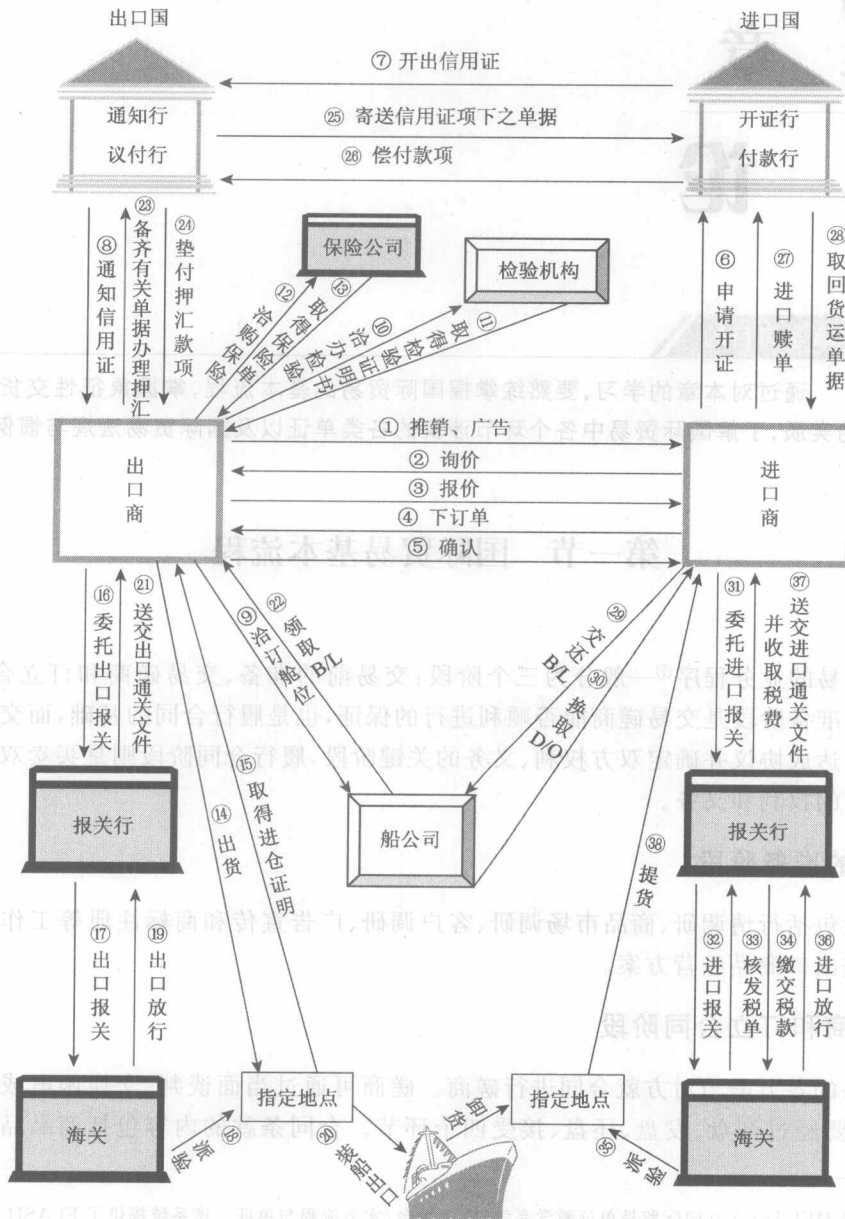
出口国

进口国

⑦ 开出信用证

通知行
议付行

㉕ 寄送信用证项下之单据

㉖ 偿付款项

开证行
付款行

⑧ 通知信用证

㉓ 备齐有关单据办理押汇

㉔ 垫付押汇款项

保险公司

⑫ 洽购保险

⑬ 取得保险单

检验机构

⑩ 洽办检验

⑪ 取得检验证明书

⑥ 申请开证

㉗ 进口赎单

㉘ 取回货运单据

出口商

① 推销、广告

② 询价

③ 报价

④ 下订单

⑤ 确认

进口商

⑯ 委托出口报关

㉑ 送交出口通关文件

⑨ 洽订舱位

㉒ 领取B/L

㉙ 交还B/L

㉚ 换取D/O

㉛ 委托进口报关

㊲ 送交进口通关文件并收取税费

⑭ 出货

⑮ 取得进仓证明

船公司

报关行

报关行

㊳ 提货

⑰ 出口报关

⑲ 出口放行

㉜ 进口报关

㉝ 核发税单

㉞ 缴交税款

㊱ 进口放行

海关

指定地点

指定地点

海关

⑱ 派验

⑳ 装船出口

卸货

㉟ 派验